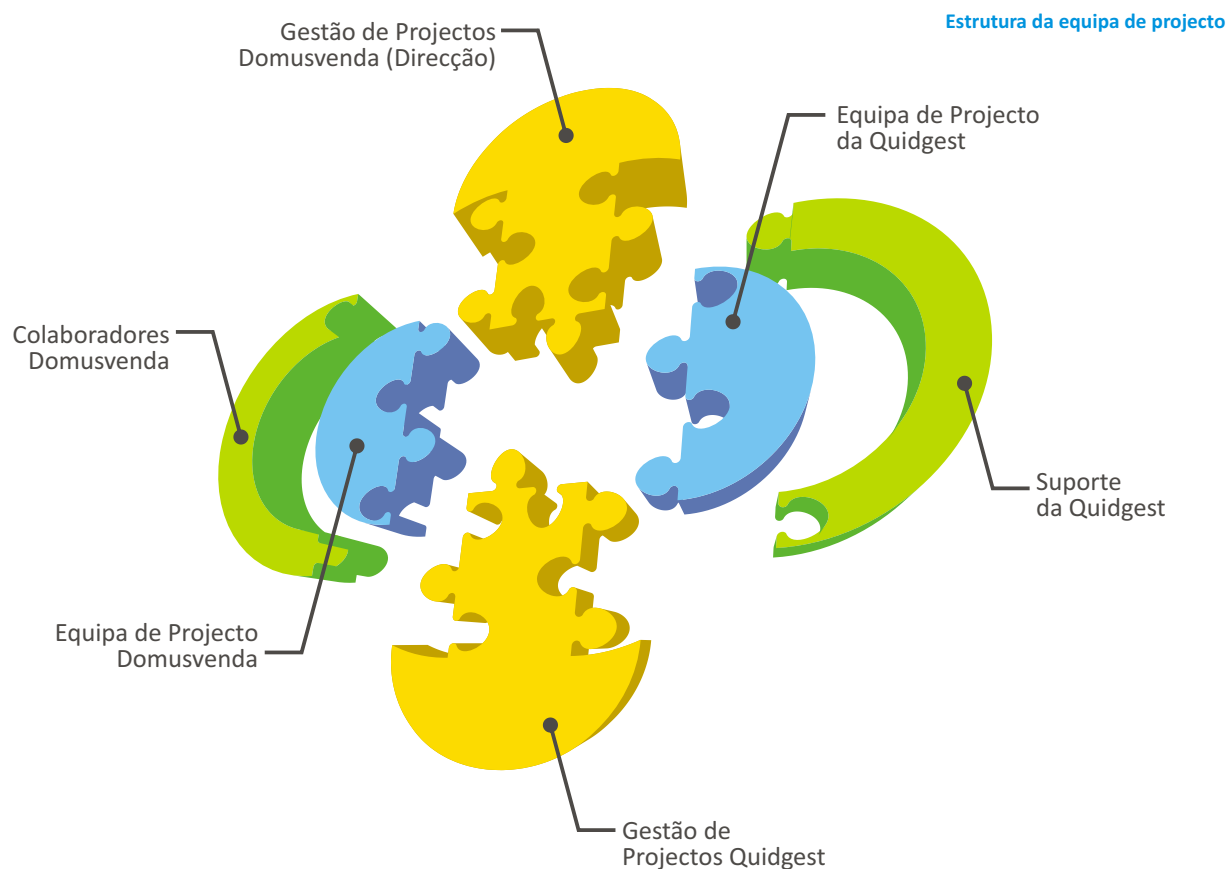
Estrutura da equipa de projecto

Gestão de Projectos Domusvenda (Direcção)

Equipa de Projecto da Quidgest

Colaboradores Domusvenda

Suporte da Quidgest

Equipa de Projecto Domusvenda

Gestão de Projectos Quidgest